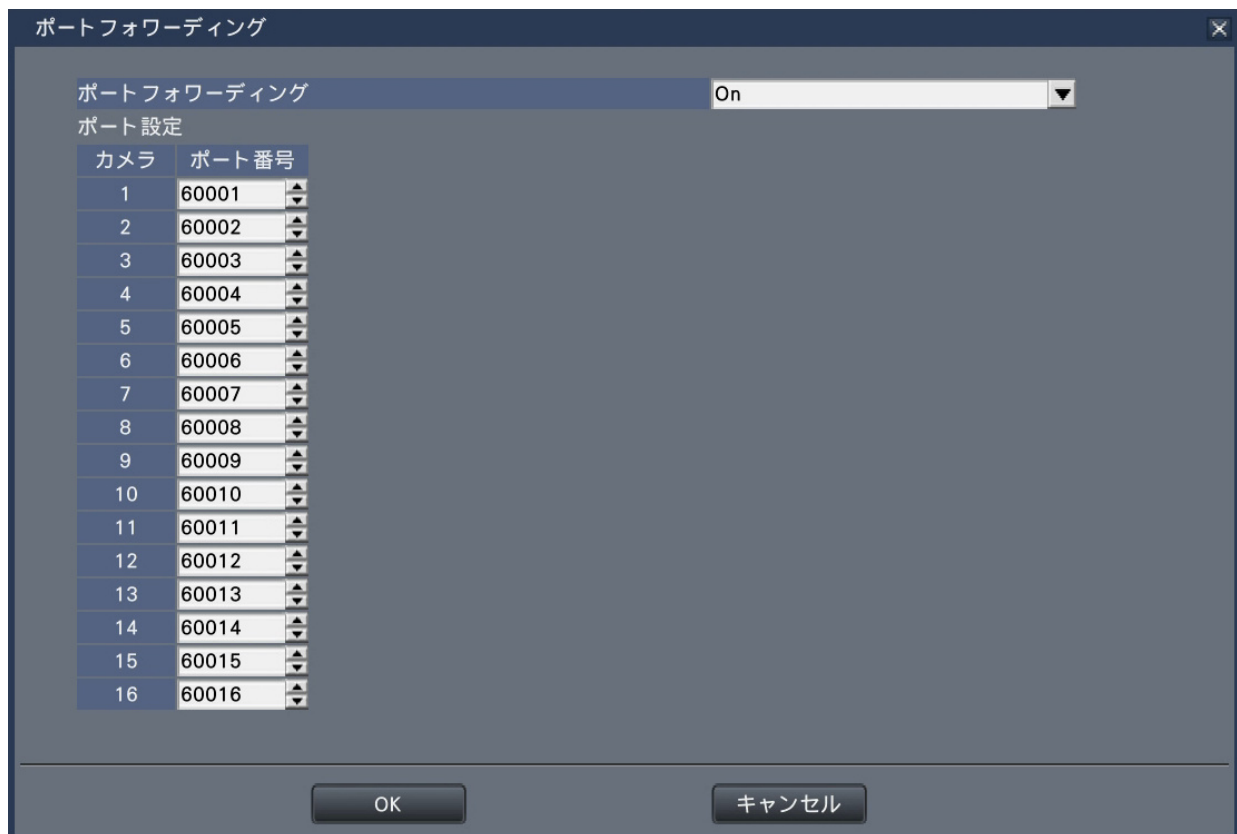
ポートフォワーディング

ポートフォワーディング On

ポート設定

| カメラ | ポート番号 |
|---|---|
| 1 | 60001 |
| 2 | 60002 |
| 3 | 60003 |
| 4 | 60004 |
| 5 | 60005 |
| 6 | 60006 |
| 7 | 60007 |
| 8 | 60008 |
| 9 | 60009 |
| 10 | 60010 |
| 11 | 60011 |
| 12 | 60012 |
| 13 | 60013 |
| 14 | 60014 |
| 15 | 60015 |
| 16 | 60016 |

OK キャンセル